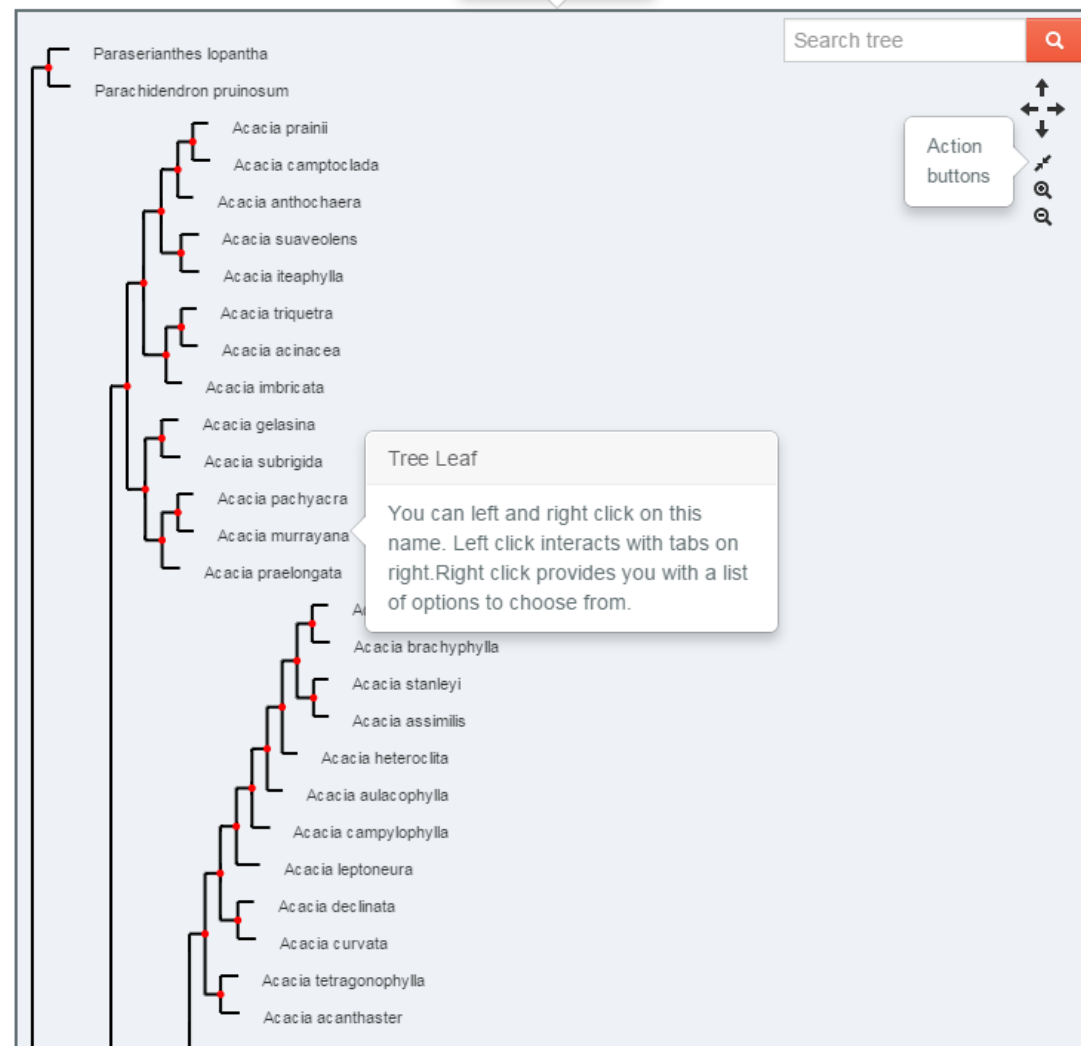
Search tree

Action buttons

Paraserianthes lopantha
Parachidendron pruinosum
Acacia prainii
Acacia camptoclada
Acacia anthochaera
Acacia suaveolens
Acacia iteaphylla
Acacia triquetra
Acacia acinacea
Acacia imbricata
Acacia gelasina
Acacia subrigida
Acacia pachyacra
Acacia murrayana
Acacia praelongata
Ac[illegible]
Acacia brachyphylla
Acacia stanleyi
Acacia assimilis
Acacia heteroclita
Acacia aulacophylla
Acacia campylophylla
Acacia leptoneura
Acacia declinata
Acacia curvata
Acacia tetragonophylla
Acacia acanthaster

Tree Leaf

You can left and right click on this name. Left click interacts with tabs on right.Right click provides you with a list of options to choose from.